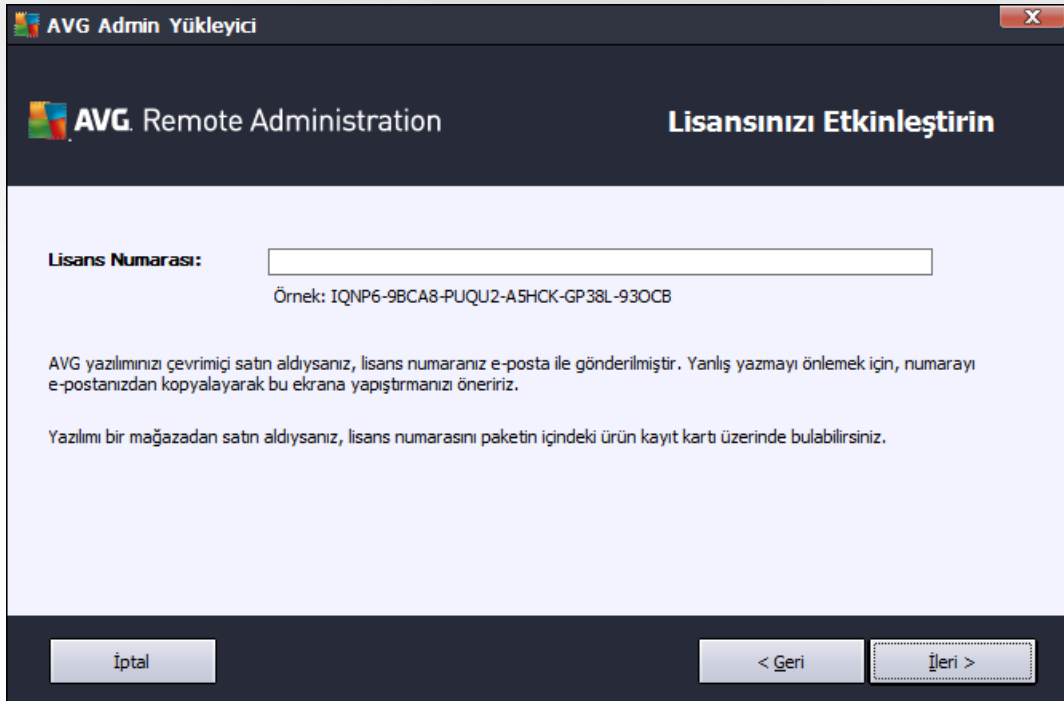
AVG Admin Yükleyici

AVG. Remote Administration

Lisansınızı Etkinleştirin

Lisans Numarası:

Örnek: IQNP6-9BCA8-PUQU2-A5HCK-GP38L-93OCB

AVG yazılımınızı çevrimiçi satın aldıysanız, lisans numaranız e-posta ile gönderilmiştir. Yanlış yazmayı önlemek için, numarayı e-postanızdan kopyalayarak bu ekrana yapıştırmanızı öneririz.

Yazılımı bir mağazadan satın aldıysanız, lisans numarasını paketin içindeki ürün kayıt kartı üzerinde bulabilirsiniz.

İptal

< Geri

İleri >